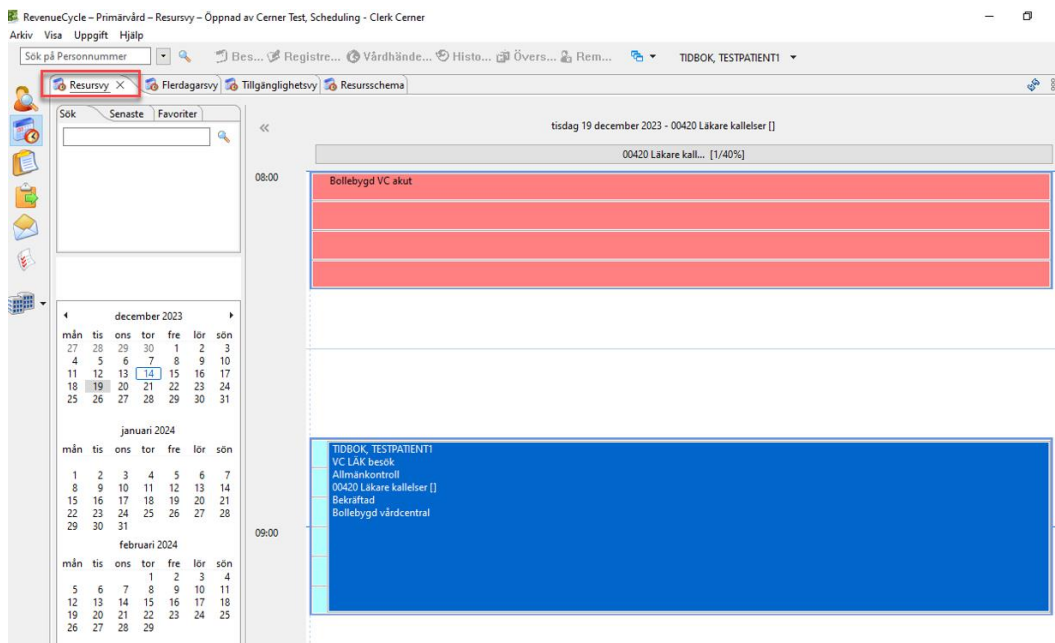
RevenueCycle – Primärvård – Resursvy – Öppnad av Cerner Test, Scheduling - Clerk Cerner

Arkiv Visa Uppgift Hjälp

Sök på Personnummer

Bes... Registre... Vårdhände... Histo... Övers... Rem...

TIDBOK, TESTPATIENT1

Resursvy × Flerdagarsvy Tillgänglighetsvy Resursschema

Sök Senaste Favoriter

«

tisdag 19 december 2023 - 00420 Läkare kallelser []

00420 Läkare kall... [1/40%]

08:00

Bollebygd VC akut

december 2023

| mån | tis | ons | tor | fre | lör | sön |
|---|---|---|---|---|---|---|
| 27 | 28 | 29 | 30 | 1 | 2 | 3 |
| 4 | 5 | 6 | 7 | 8 | 9 | 10 |
| 11 | 12 | 13 | 14 | 15 | 16 | 17 |
| 18 | 19 | 20 | 21 | 22 | 23 | 24 |
| 25 | 26 | 27 | 28 | 29 | 30 | 31 |

januari 2024

| mån | tis | ons | tor | fre | lör | sön |
|---|---|---|---|---|---|---|
| 1 | 2 | 3 | 4 | 5 | 6 | 7 |
| 8 | 9 | 10 | 11 | 12 | 13 | 14 |
| 15 | 16 | 17 | 18 | 19 | 20 | 21 |
| 22 | 23 | 24 | 25 | 26 | 27 | 28 |
| 29 | 30 | 31 | | | | |

februari 2024

| mån | tis | ons | tor | fre | lör | sön |
|---|---|---|---|---|---|---|
| | | | 1 | 2 | 3 | 4 |
| 5 | 6 | 7 | 8 | 9 | 10 | 11 |
| 12 | 13 | 14 | 15 | 16 | 17 | 18 |
| 19 | 20 | 21 | 22 | 23 | 24 | 25 |
| 26 | 27 | 28 | 29 | | | |

TIDBOK, TESTPATIENT1
VC LÄK besök
Allmänkontroll
00420 Läkare kallelser []
Bekräftad
Bollebygd vårdcentral

09:00